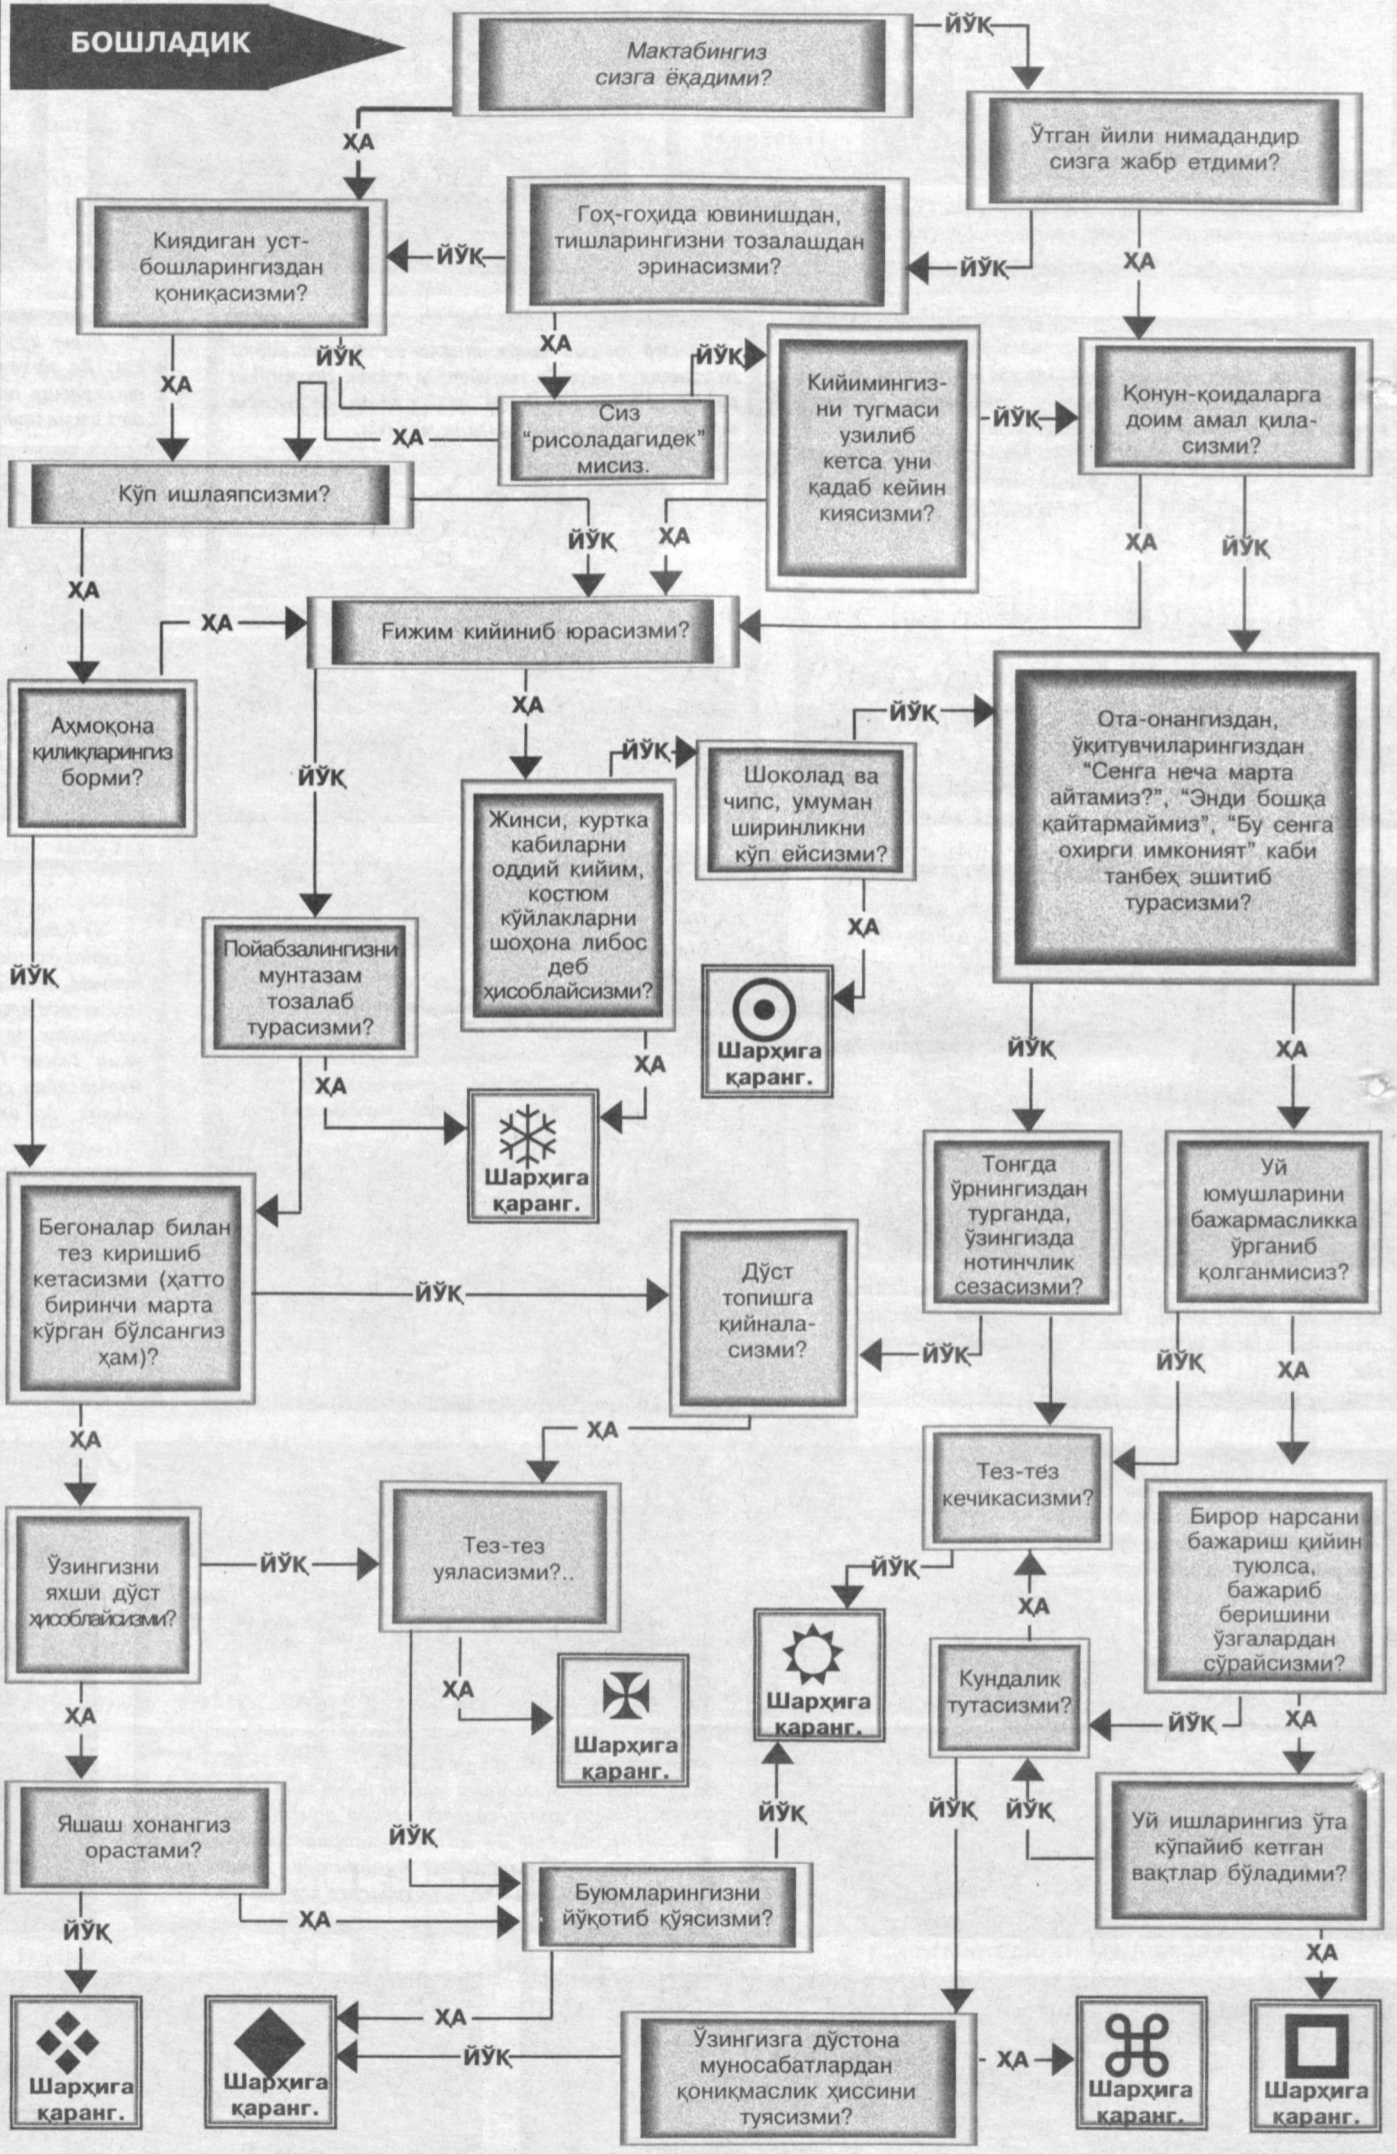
БОШЛАДИК

Мактабингиз сизга ёқадими?

ЙЎҚ

ҲА

Ўтган йили нимадандир сизга жабр етдими?

Киядиган уст-бошларингиздан қониқасизми?

ЙЎҚ

Гоҳ-гоҳида ювинишдан, тишларингизни тозалашдан эринасизми?

ЙЎҚ

ҲА

ҲА

ҲА

ЙЎҚ

ЙЎҚ

Сиз "рисоладагидек" мисиз.

Кийимингизни тугмаси узилиб кетса уни қадаб кейин киясизми?

ЙЎҚ

Қонун-қоидаларга доим амал қиласизми?

ҲА

Кўп ишлаяпсизми?

ЙЎҚ

ҲА

ҲА

ЙЎҚ

ҲА

ҲА

Ғижим кийиниб юрасизми?

Аҳмоқона қилиқларингиз борми?

ҲА

ЙЎҚ

ЙЎҚ

ЙЎҚ

Ота-онангиздан, ўқитувчиларингиздан "Сенга неча марта айтамиз?", "Энди бошқа қайтармаймиз", "Бу сенга охирги имконият" каби танбеҳ эшитиб турасизми?

Шоколад ва чипс, умуман ширинликни кўп ейсизми?

Жинси, куртка кабиларни оддий кийим, костюм кўйлакларни шоҳона либос деб ҳисоблайсизми?

ЙЎҚ

ҲА

Пойабзалингизни мунтазам тозалаб турасизми?

Шарҳига қаранг.

ЙЎҚ

ҲА

ҲА

ҲА

Шарҳига қаранг.

Тонгда ўрнингиздан турганда, ўзингизда нотинчлик сезасизми?

Уй юмушларини бажармасликка ўрганиб қолганмисиз?

Бегоналар билан тез киришиб кетасизми (ҳатто биринчи марта кўрган бўлсангиз ҳам)?

ЙЎҚ

Дўст топишга қийналасизми?

ЙЎҚ

ЙЎҚ

ҲА

ҲА

ҲА

Тез-тез кечикасизми?

Ўзингизни яхши дўст ҳисоблайсизми?

ЙЎҚ

Тез-тез уяласизми?..

ЙЎҚ

Бирор нарсани бажариш қийин туюлса, бажариб беришини ўзгалардан сўрайсизми?

ҲА

ҲА

Шарҳига қаранг.

Шарҳига қаранг.

Кундалик тутасизми?

ЙЎҚ

ҲА

ҲА

ЙЎҚ

ЙЎҚ

ЙЎҚ

Яшаш хонангиз орастами?

ЙЎҚ

Уй ишларингиз ўта кўпайиб кетган вақтлар бўладими?

ЙЎҚ

ҲА

Буюмларингизни йўқотиб қўясизми?

ҲА

ҲА

Шарҳига қаранг.

Шарҳига қаранг.

ЙЎҚ

Ўзингизга дўстона муносабатлардан қониқмаслик ҳиссини туясизми?

ҲА

Шарҳига қаранг.

Шарҳига қаранг.